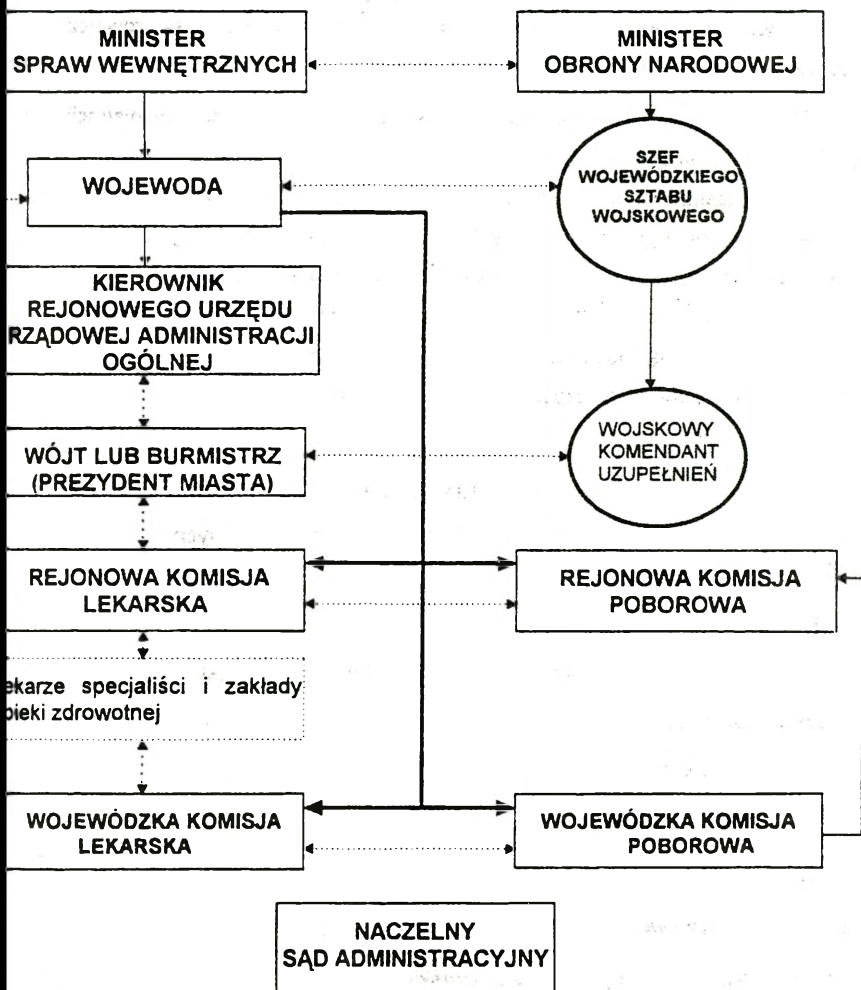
MINISTER SPRAW WEWNĘTRZNYCH

MINISTER OBRONY NARODOWEJ

WOJEWODA

SZEF WOJEWÓDZKIEGO SZTABU WOJSKOWEGO

KIEROWNIK REJONOWEGO URZĘDU RZĄDOWEJ ADMINISTRACJI OGÓLNEJ

WOJSKOWY KOMENDANT UZUPEŁNIEŃ

WÓJT LUB BURMISTRZ (PREZYDENT MIASTA)

REJONOWA KOMISJA LEKARSKA

REJONOWA KOMISJA POBOROWA

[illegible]ekarze specjaliści i zakłady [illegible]pieki zdrowotnej

WOJEWÓDZKA KOMISJA LEKARSKA

WOJEWÓDZKA KOMISJA POBOROWA

NACZELNY SĄD ADMINISTRACYJNY